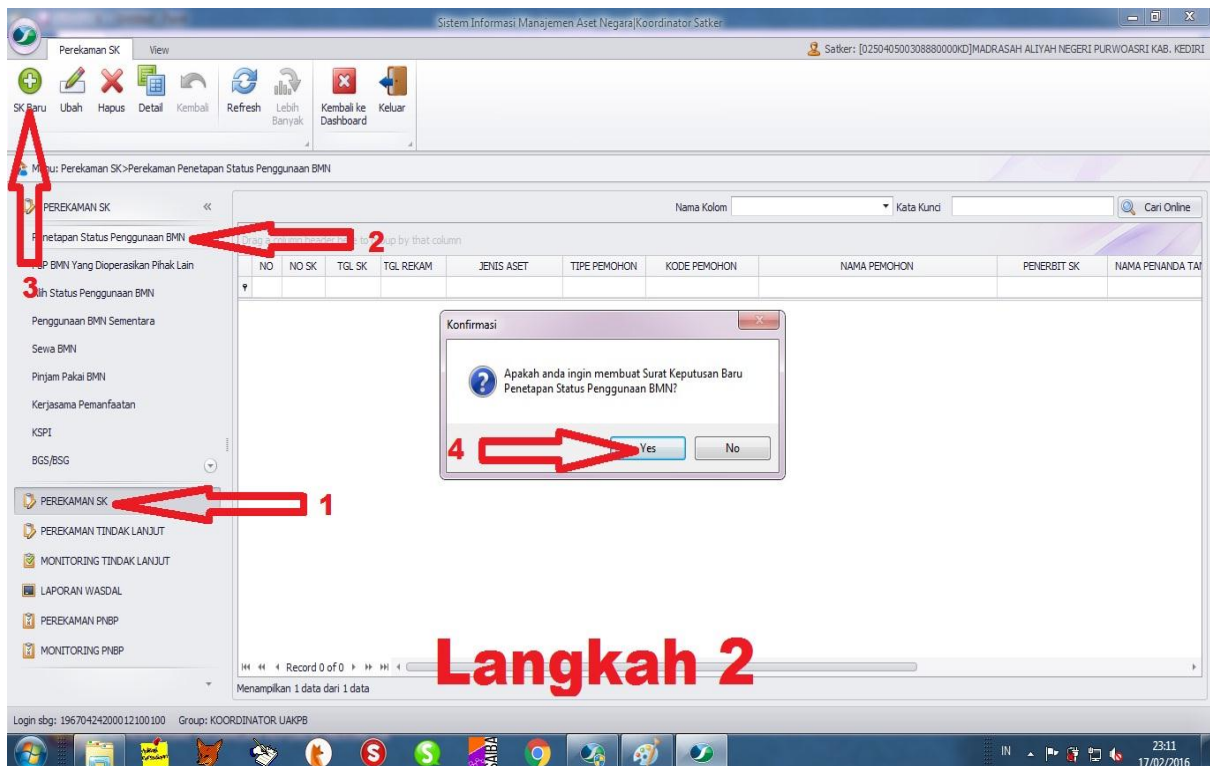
Sistem Informasi Manajemen Aset Negara|Koordinator Satker

Perekaman SK
View

Satker: [025040500308880000KD]MADRASAH ALIYAH NEGERI PURWOASRI KAB. KEDIRI

SK Baru
Ubah
Hapus
Detail
Kembali
Refresh
Lebih Banyak
Kembali ke Dashboard
Keluar

M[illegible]u: Perekaman SK>Perekaman Penetapan Status Penggunaan BMN

PEREKAMAN SK

P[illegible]netapan Status Penggunaan BMN
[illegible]P BMN Yang Dioperasikan Pihak Lain
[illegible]lih Status Penggunaan BMN
Penggunaan BMN Sementara
Sewa BMN
Pinjam Pakai BMN
Kerjasama Pemanfaatan
KSPI
BGS/BSG

PEREKAMAN SK
PEREKAMAN TINDAK LANJUT
MONITORING TINDAK LANJUT
LAPORAN WASDAL
PEREKAMAN PNBP
MONITORING PNBP

Nama Kolom
Kata Kunci
Cari Online

Drag a column header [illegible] by that column

| NO | NO SK | TGL SK | TGL REKAM | JENIS ASET | TIPE PEMOHON | KODE PEMOHON | NAMA PEMOHON | PENERBIT SK | NAMA PENANDA TA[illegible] |
|---|---|---|---|---|---|---|---|---|---|

Konfirmasi

Apakah anda ingin membuat Surat Keputusan Baru Penetapan Status Penggunaan BMN?

Yes
No

1
2
3
4

Record 0 of 0

Langkah 2

Menampilkan 1 data dari 1 data

Login sbg: 196704242000121001​00 Group: KOORDINATOR UAKPB

IN
23:11
17/02/2016